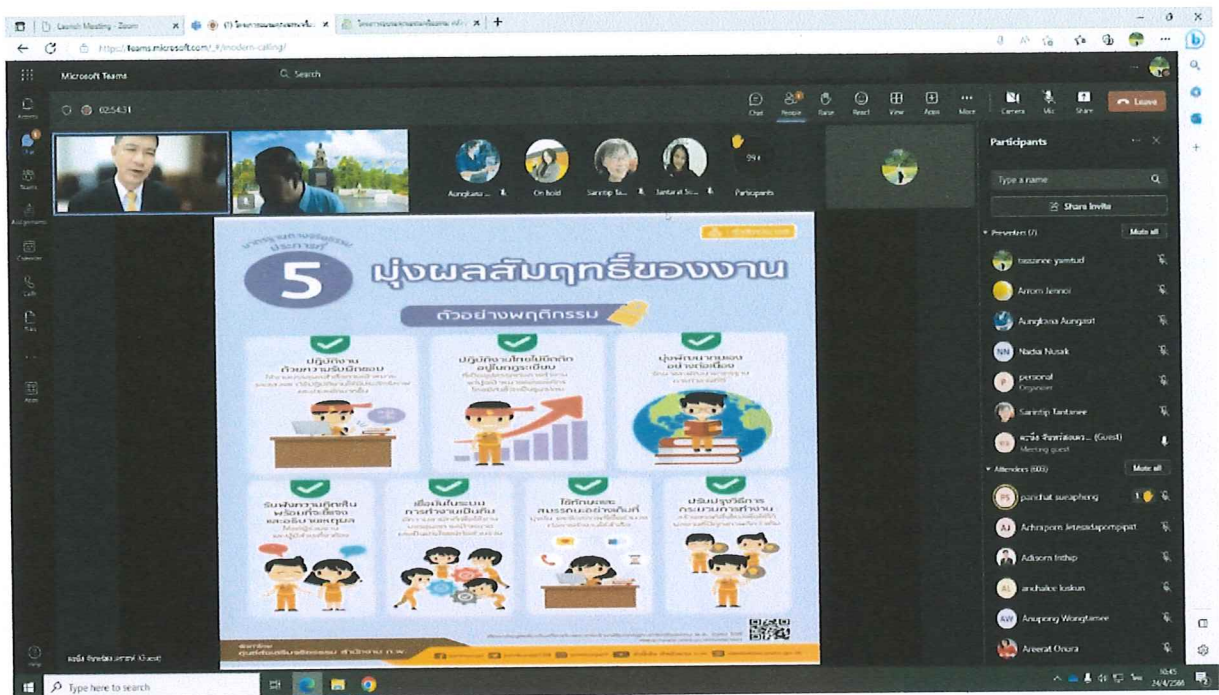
Launch Meeting - Zoom
(1) โครงการ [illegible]
โครงการ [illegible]
https://teams.microsoft.com/_#/modern-calling/

Microsoft Teams
Search
Activity
Chat
Teams
Assignments
Calendar
Calls
Files
Apps
Help

02:54:31
Chat
People
Raise
React
View
Apps
More
Camera
Mic
Share
Leave

Aungkana ...
On hold
Sarintip Ta...
Tantarat Sr...
99+
Participants

5
มุ่งผลสัมฤทธิ์ของงาน
ตัวอย่างพฤติกรรม
ปฏิบัติงานด้วยความรับผิดชอบ
ปฏิบัติงานโดยไม่ยึดติดอยู่กับกฎระเบียบ
มุ่งพัฒนาตนเองอย่างต่อเนื่อง
รับฟังความคิดเห็นพร้อมชี้แจงและอธิบายเหตุผล
เชื่อมั่นในระบบการทำงานเป็นทีม
ใช้ทักษะและสมรรถนะอย่างเต็มที่
ปรับปรุงวิธีการกระบวนการทำงาน

Participants
Type a name
Share invite
Presenters (7)
Mute all
tassanee yamtud
Amorn Jennoi
Aungkana Aungasit
NN Nadia Nusak
personal
Organizer
Sarintip Tantanee
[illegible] (Guest)
Meeting guest
Attendees (600)
Mute all
PS panchat suraphong
AJ Achraporn Jetsadapornpipat
Adisorn Inthip
AL anuhalee luskun
AW Anupong Wongtanee
Areerat Onara

Type here to search
10:45
24/4/2566